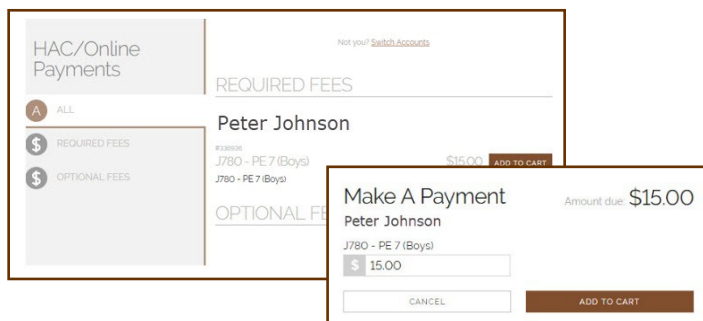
HAC/Online Payments

A ALL

$ REQUIRED FEES

$ OPTIONAL FEES

Not you? Switch Accounts

REQUIRED FEES

Peter Johnson

F330030

J780 - PE 7 (Boys)

J780 - PE 7 (Boys)

$15.00 ADD TO CART

OPTIONAL FE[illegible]

Make A Payment

Amount due: $15.00

Peter Johnson

J780 - PE 7 (Boys)

$ 15.00

CANCEL

ADD TO CART